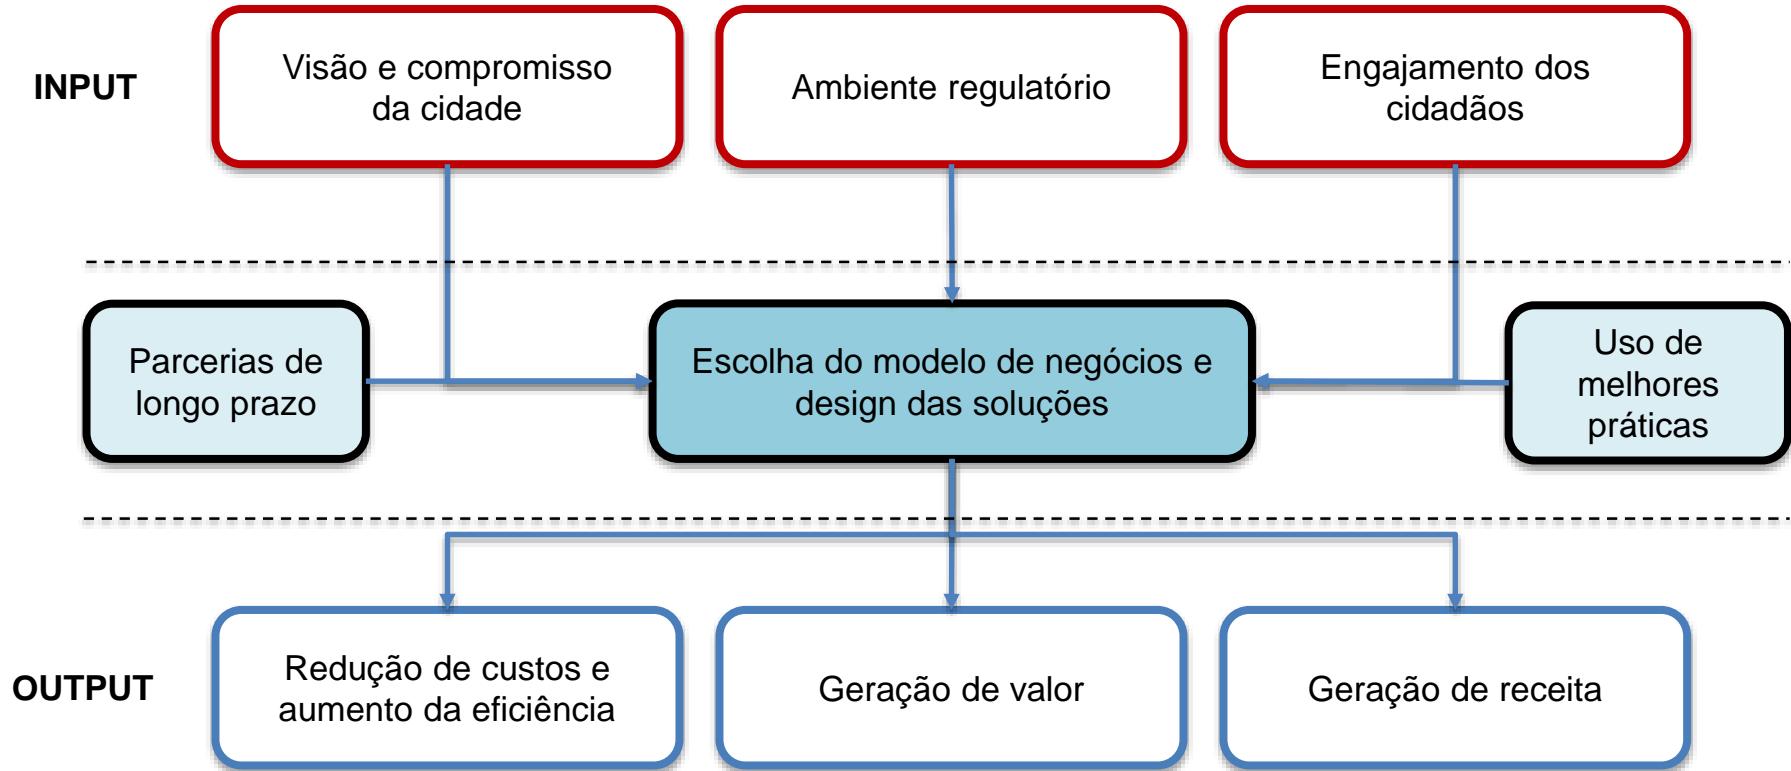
INPUT

Visão e compromisso da cidade

Ambiente regulatório

Engajamento dos cidadãos

Parcerias de longo prazo

Escolha do modelo de negócios e design das soluções

Uso de melhores práticas

OUTPUT

Redução de custos e aumento da eficiência

Geração de valor

Geração de receita